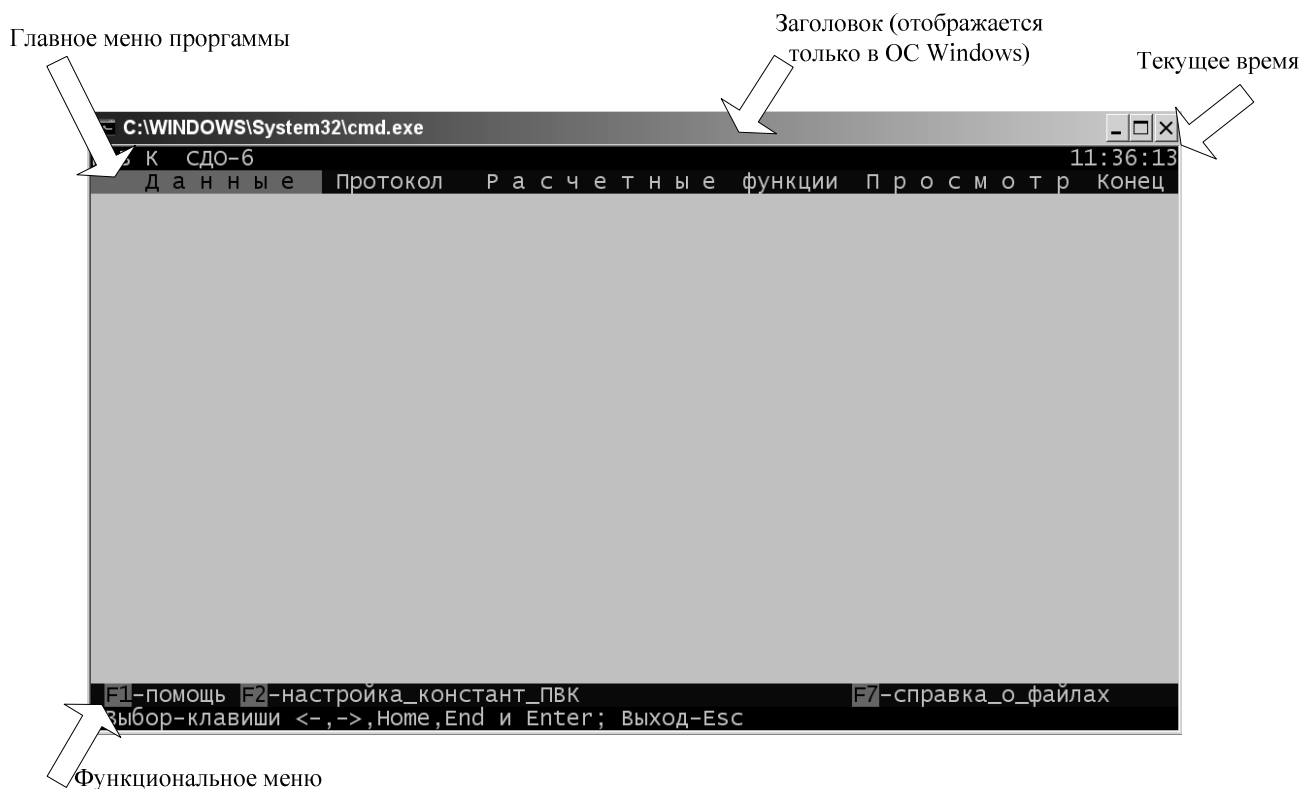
Заголовок (отображается только в ОС Windows)

Главное меню программы

Текущее время

C:\WINDOWS\System32\cmd.exe

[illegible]В К СДО-6 11:36:13

Данные Протокол Расчетные функции Просмотр Конец

F1-помощь F2-настройка_констант_ПВК F7-справка_о_файлах

Выбор-клавиши <-,->,Home,End и Enter; Выход-Esc

Функциональное меню